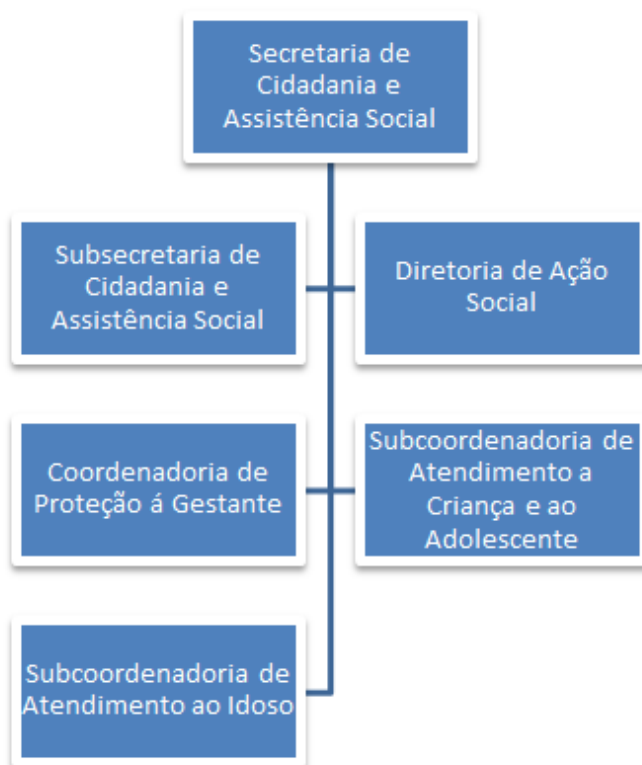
Secretaria de Cidadania e Assistência Social

Subsecretaria de Cidadania e Assistência Social

Diretoria de Ação Social

Coordenadoria de Proteção á Gestante

Subcoordenadoria de Atendimento a Criança e ao Adolescente

Subcoordenadoria de Atendimento ao Idoso